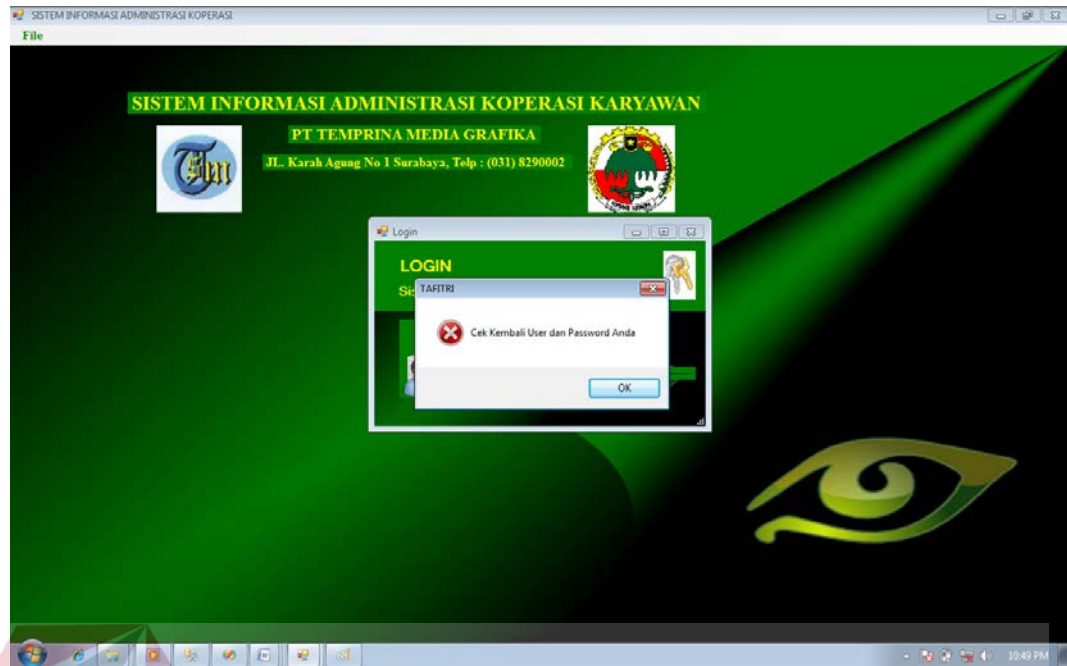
SISTEM INFORMASI ADMINISTRASI KOPERASI
File

SISTEM INFORMASI ADMINISTRASI KOPERASI KARYAWAN

PT TEMPRINA MEDIA GRAFIKA

JL. Karah Agung No 1 Surabaya, Telp : (031) 8290002

Login

LOGIN

Si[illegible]

TAFITRI

Cek Kembali User dan Password Anda

OK

10:49 PM